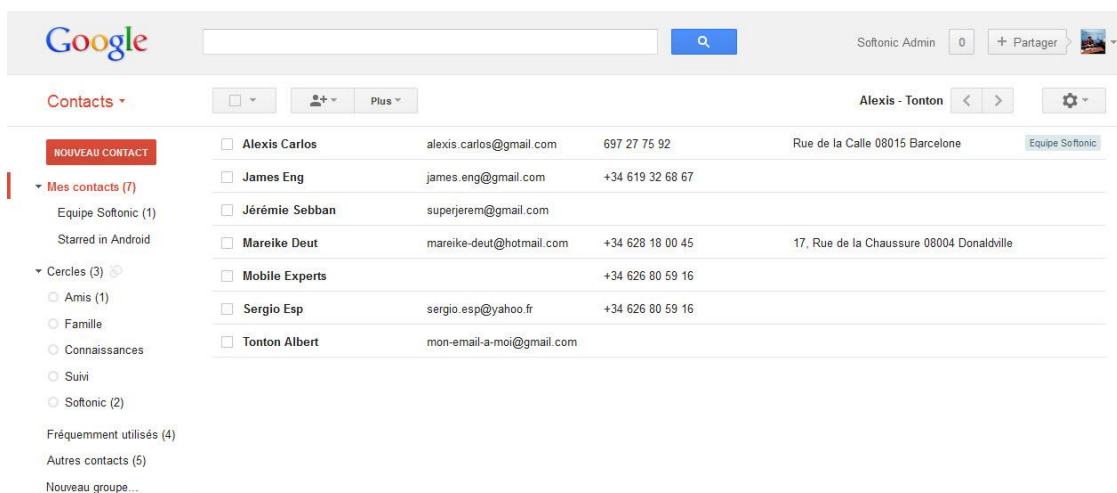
Google

Softonic Admin 0 + Partager

Contacts ▾

Plus ▾

Alexis - Tonton

NOUVEAU CONTACT

▾ Mes contacts (7)
Equipe Softonic (1)
Starred in Android
▾ Cercles (3)
Amis (1)
Famille
Connaissances
Suivi
Softonic (2)
Fréquemment utilisés (4)
Autres contacts (5)
Nouveau groupe...

| | | | | |
|---|---|---|---|---|
| Alexis Carlos | alexis.carlos@gmail.com | 697 27 75 92 | Rue de la Calle 08015 Barcelone | Equipe Softonic |
| James Eng | james.eng@gmail.com | +34 619 32 68 67 | | |
| Jérémie Sebban | superjerem@gmail.com | | | |
| Mareike Deut | mareike-deut@hotmail.com | +34 628 18 00 45 | 17, Rue de la Chaussure 08004 Donaldville | |
| Mobile Experts | | +34 626 80 59 16 | | |
| Sergio Esp | sergio.esp@yahoo.fr | +34 626 80 59 16 | | |
| Tonton Albert | mon-email-a-moi@gmail.com | | | |